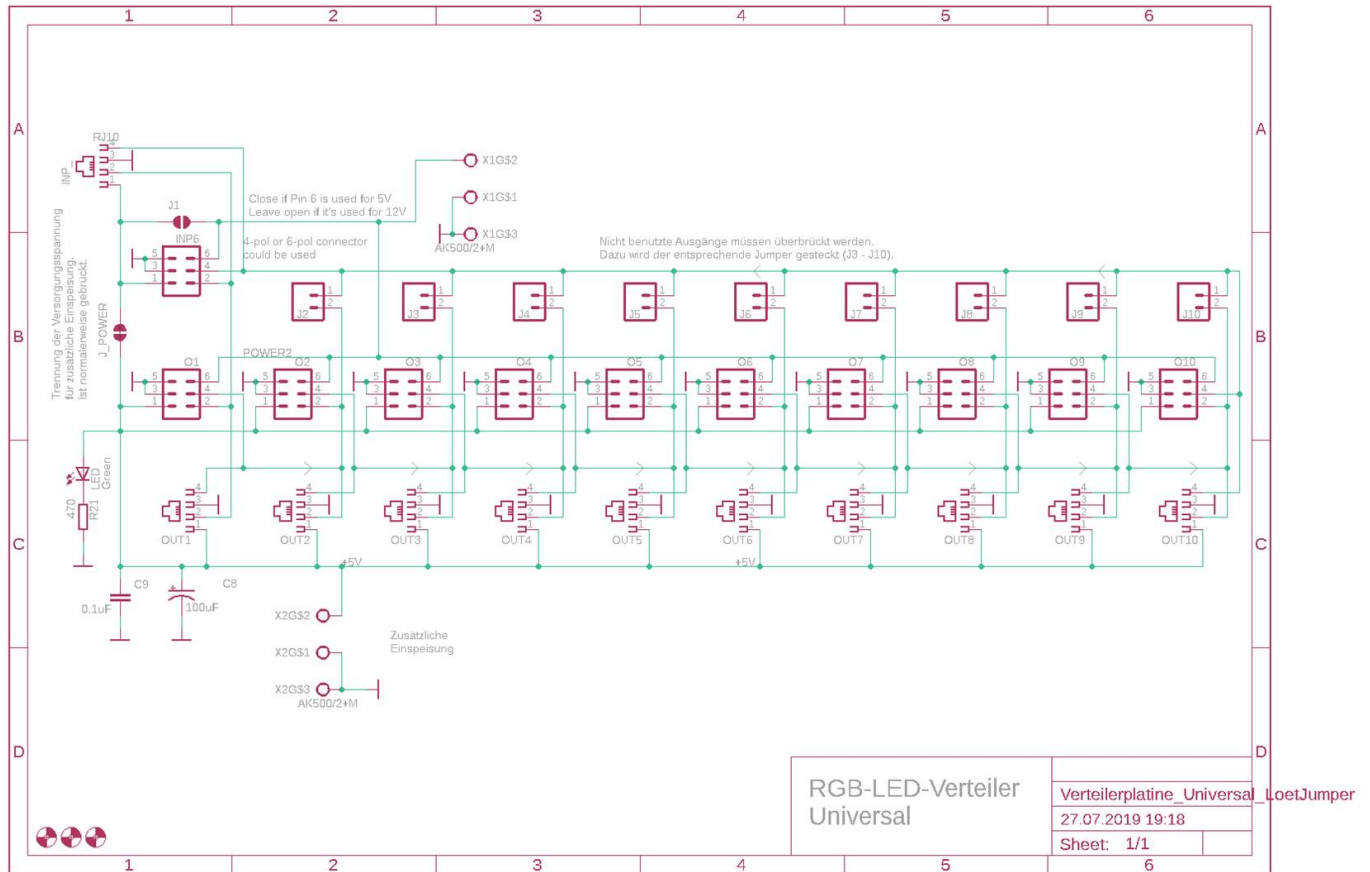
1 2 3 4 5 6

A

RJ10
INP
4
3
2
1

X1G$2
X1G$1
X1G$3
AK500/2+M

Close if Pin 6 is used for 5V
Leave open if it's used for 12V

J1
INP6
4-pol or 6-pol connector
could be used

Trennung der Versorgungsspannung für zusätzliche Einspeisung. Ist normalerweise gebrückt.

J_POWER

Nicht benutzte Ausgänge müssen überbrückt werden.
Dazu wird der entsprechende Jumper gesteckt (J3 - J10).

J2 J3 J4 J5 J6 J7 J8 J9 J10

B

O1
POWER2
O2 O3 O4 O5 O6 O7 O8 O9 O10

LED Green
470
R21

OUT1 OUT2 OUT3 OUT4 OUT5 OUT6 OUT7 OUT8 OUT9 OUT10

C

+5V
+5V

C9
0.1uF
C8
100uF

X2G$2
X2G$1
X2G$3
AK500/2+M

Zusätzliche
Einspeisung

D

RGB-LED-Verteiler
Universal

Verteilerplatine_Universal_LoetJumper
27.07.2019 19:18
Sheet: 1/1

1 2 3 4 5 6